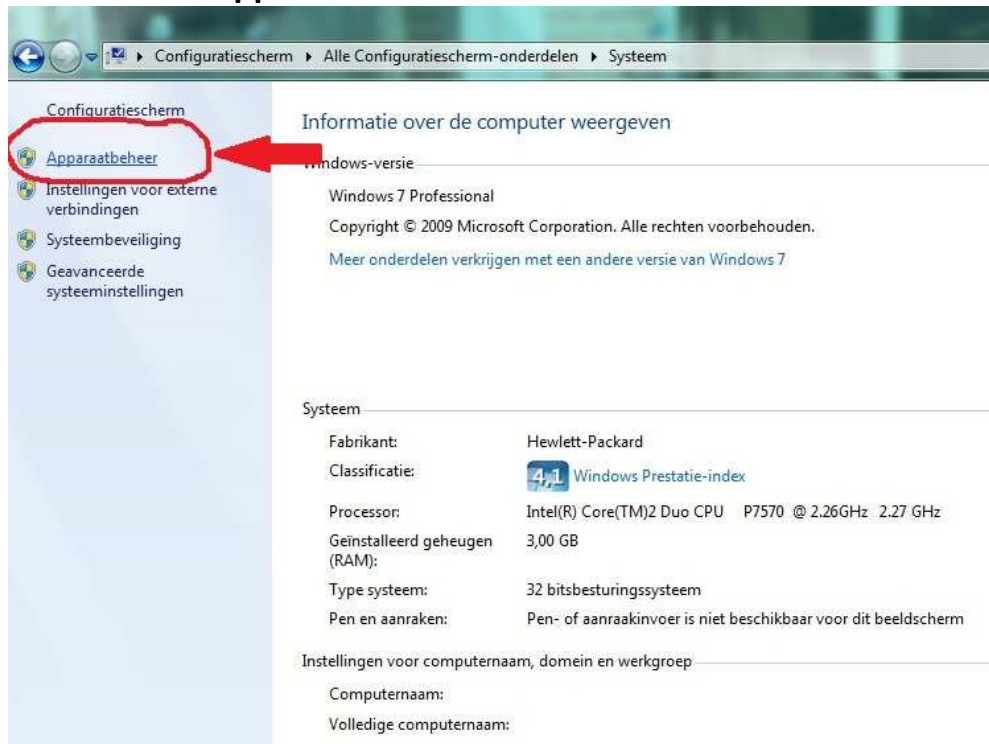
▸ Configuratiescherm ▸ Alle Configuratiescherm-onderdelen ▸ Systeem

Configuratiescherm

Apparaatbeheer

Instellingen voor externe verbindingen

Systeembeveiliging

Geavanceerde systeeminstellingen

Informatie over de computer weergeven

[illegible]ndows-versie

Windows 7 Professional

Copyright © 2009 Microsoft Corporation. Alle rechten voorbehouden.

Meer onderdelen verkrijgen met een andere versie van Windows 7

Systeem

| | |
|---|---|
| Fabrikant: | Hewlett-Packard |
| Classificatie: | 4,1 Windows Prestatie-index |
| Processor: | Intel(R) Core(TM)2 Duo CPU P7570 @ 2.26GHz 2.27 GHz |
| Geïnstalleerd geheugen (RAM): | 3,00 GB |
| Type systeem: | 32 bitsbesturingssysteem |
| Pen en aanraken: | Pen- of aanraakinvoer is niet beschikbaar voor dit beeldscherm |

Instellingen voor computernaam, domein en werkgroep

Computernaam:

Volledige computernaam: